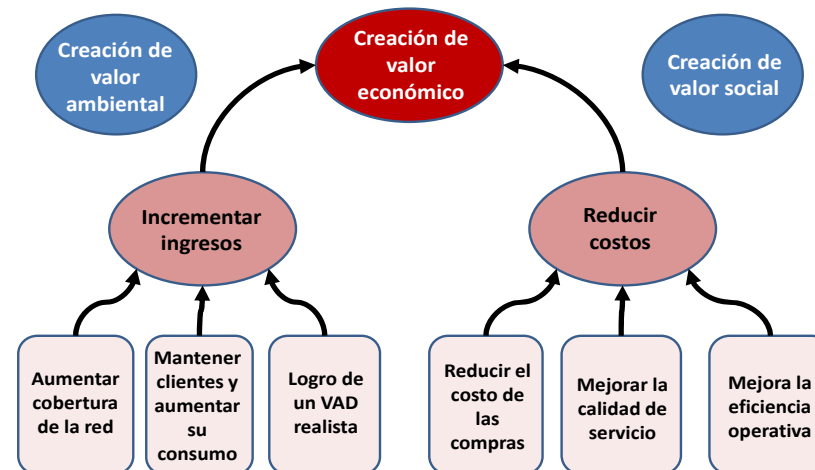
Creación de valor ambiental

Creación de valor económico

Creación de valor social

Incrementar ingresos

Reducir costos

Aumentar cobertura de la red

Mantener clientes y aumentar su consumo

Logro de un VAD realista

Reducir el costo de las compras

Mejorar la calidad de servicio

Mejora la eficiencia operativa